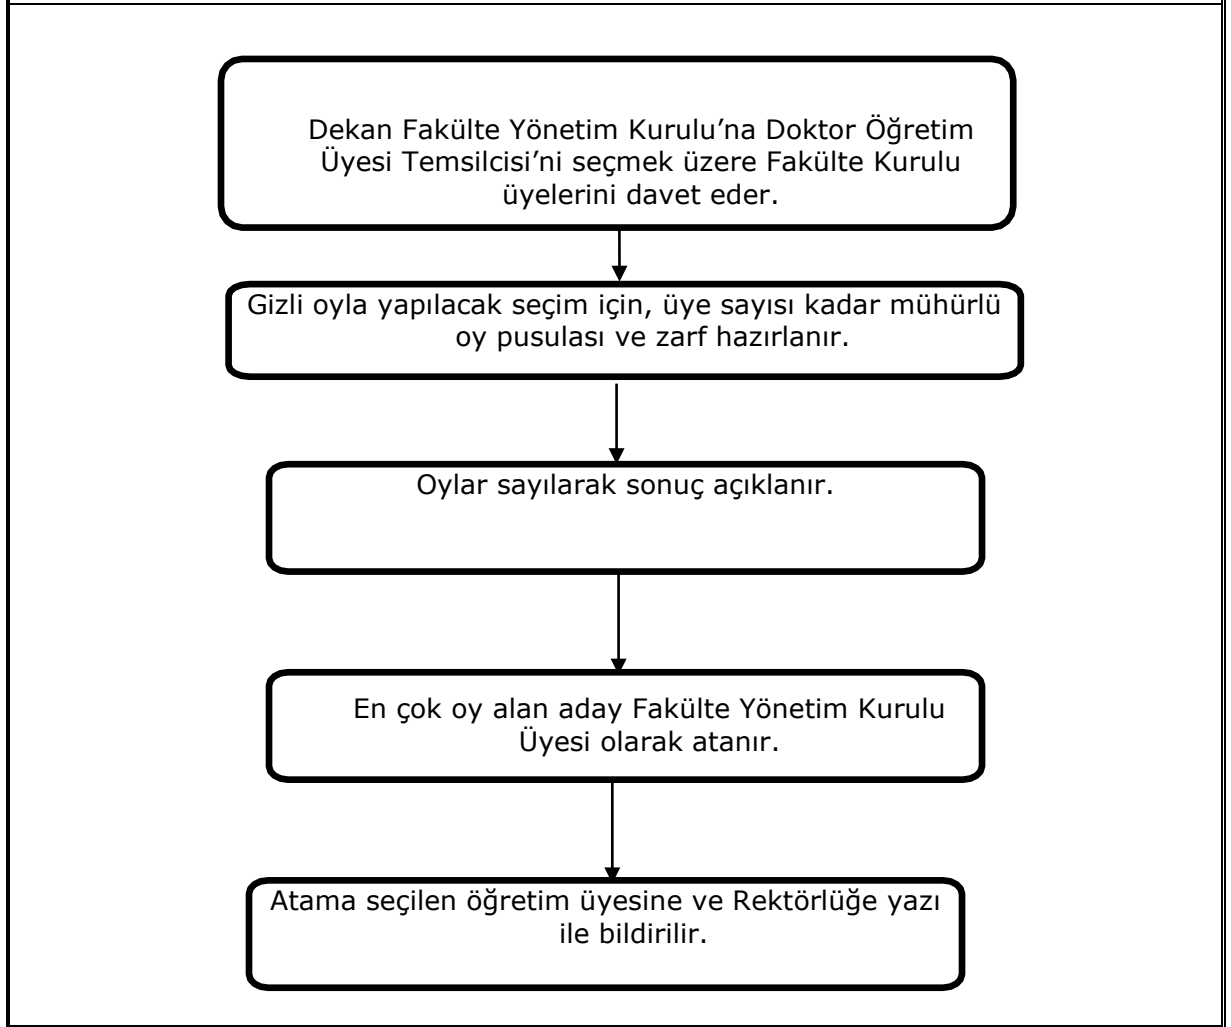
Dekan Fakülte Yönetim Kurulu’na Doktor Öğretim Üyesi Temsilcisi’ni seçmek üzere Fakülte Kurulu üyelerini davet eder.

Gizli oyla yapılacak seçim için, üye sayısı kadar mühürlü oy pusulası ve zarf hazırlanır.

Oylar sayılarak sonuç açıklanır.

En çok oy alan aday Fakülte Yönetim Kurulu Üyesi olarak atanır.

Atama seçilen öğretim üyesine ve Rektörlüğe yazı ile bildirilir.